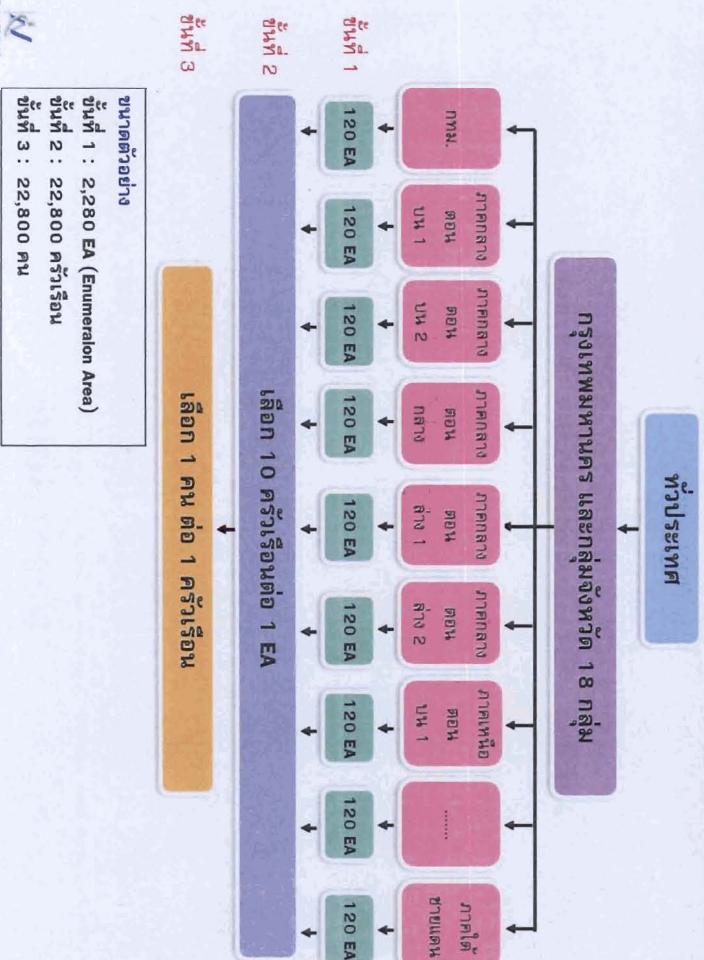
ทั่วประเทศ

กรุงเทพมหานคร และกลุ่มจังหวัด 18 กลุ่ม

ขั้นที่ 1

กทม.

ภาคกลาง ตอนบน 1

ภาคกลาง ตอนบน 2

ภาคกลาง ตอนกลาง

ภาคกลาง ตอนล่าง 1

ภาคกลาง ตอนล่าง 2

ภาคเหนือ ตอนบน 1

......

ภาคใต้ ชายแดน

120 EA

120 EA

120 EA

120 EA

120 EA

120 EA

120 EA

120 EA

120 EA

ขั้นที่ 2

เลือก 10 ครัวเรือนต่อ 1 EA

ขั้นที่ 3

เลือก 1 คน ต่อ 1 ครัวเรือน

ขนาดตัวอย่าง
ขั้นที่ 1 : 2,280 EA (Enumeralon Area)
ขั้นที่ 2 : 22,800 ครัวเรือน
ขั้นที่ 3 : 22,800 คน